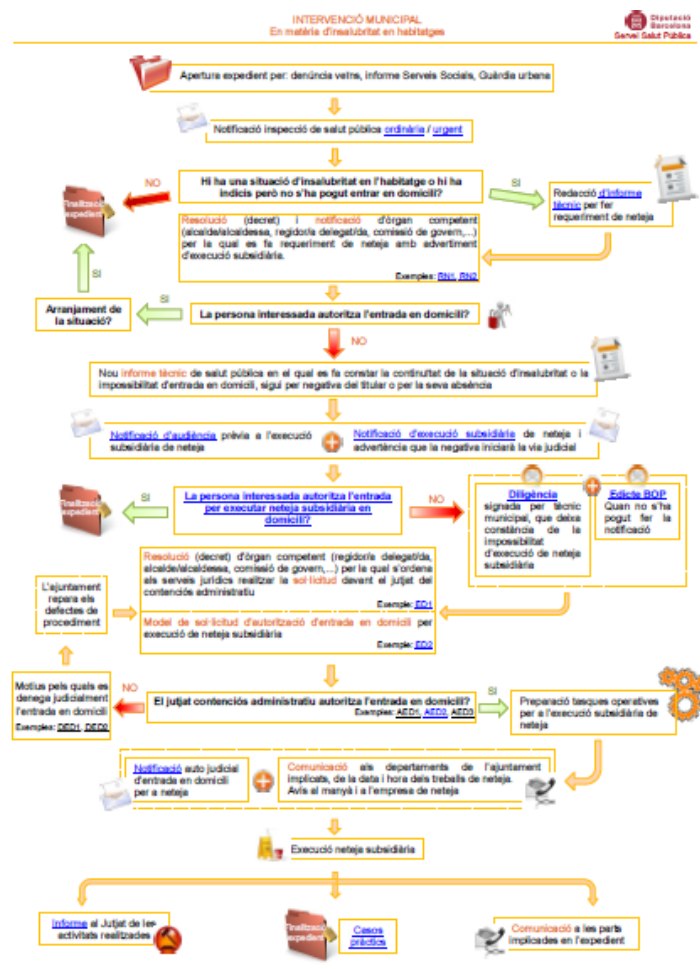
INTERVENCIÓ MUNICIPAL
En matèria d'insalubritat en habitatges

Diputació Barcelona
Servei Salut Pública

Apertura expedient per: denúncia veïns, informe Serveis Socials, Guàrdia urbana

Notificació inspecció de salut pública ordinària / urgent

Hi ha una situació d'insalubritat en l'habitatge o hi ha indicis però no s'ha pogut entrar en domicili?

NO

SI

Finalització expedient

Redacció d'informe tècnic per fer requeriment de neteja

Resolució (decret) i notificació d'òrgan competent (alcalde/alcaldessa, regidor/a delegat/da, comissió de govern,...) per la qual es fa requeriment de neteja amb advertiment d'execució subsidiària.

Exemples: RN1, RN2

SI

SI

Arranjament de la situació?

La persona interessada autoritza l'entrada en domicili?

NO

Nou informe tècnic de salut pública en el qual es fa constar la continuïtat de la situació d'insalubritat o la impossibilitat d'entrada en domicili, sigui per negativa del titular o per la seva absència

Notificació d'audiència prèvia a l'execució subsidiària de neteja

Notificació d'execució subsidiària de neteja i advertència que la negativa iniciarà la via judicial

Finalització expedient

SI

La persona interessada autoritza l'entrada per executar neteja subsidiària en domicili?

NO

Diligència signada per tècnic municipal, que deixa constància de la impossibilitat d'execució de neteja subsidiària

Edicte BOP Quan no s'ha pogut fer la notificació

L'ajuntament repara els defectes de procediment

Resolució (decret) d'òrgan competent (regidor/a delegat/da, alcalde/alcaldessa, comissió de govern,...) per la qual s'ordena als serveis jurídics realitzar la sol·licitud davant el jutjat del contenciós administratiu

Exemple: ED1

Model de sol·licitud d'autorització d'entrada en domicili per execució de neteja subsidiària

Exemple: ED2

Motius pels quals es denega judicialment l'entrada en domicili

Exemples: DED1, DED2

NO

El jutjat contenciós administratiu autoritza l'entrada en domicili?

Exemples: AED1, AED2, AED3

SI

Preparació tasques operatives per a l'execució subsidiària de neteja

Notificació auto judicial d'entrada en domicili per a neteja

Comunicació als departaments de l'ajuntament implicats, de la data i hora dels treballs de neteja. Avís al manyà i a l'empresa de neteja

Execució neteja subsidiària

Informe al Jutjat de les activitats realitzades

Finalització expedient

Casos pràctics

Comunicació a les parts implicades en l'expedient